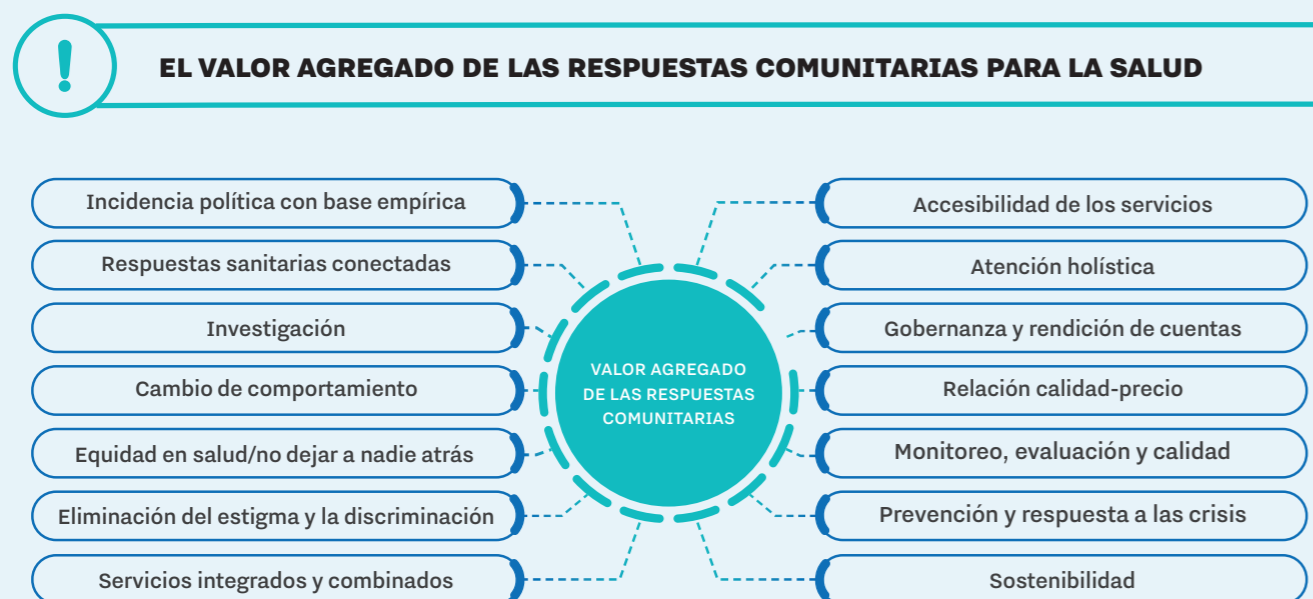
!

EL VALOR AGREGADO DE LAS RESPUESTAS COMUNITARIAS PARA LA SALUD

Incidencia política con base empírica

Respuestas sanitarias conectadas

Investigación

Cambio de comportamiento

Equidad en salud/no dejar a nadie atrás

Eliminación del estigma y la discriminación

Servicios integrados y combinados

VALOR AGREGADO DE LAS RESPUESTAS COMUNITARIAS

Accesibilidad de los servicios

Atención holística

Gobernanza y rendición de cuentas

Relación calidad-precio

Monitoreo, evaluación y calidad

Prevención y respuesta a las crisis

Sostenibilidad